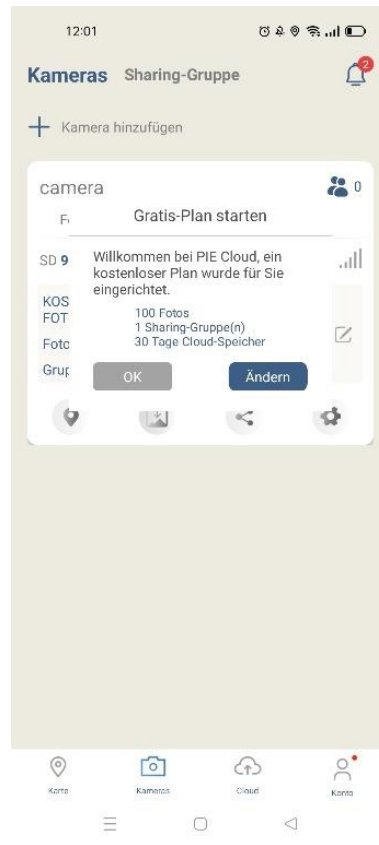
12:01

Kameras Sharing-Gruppe

2

+ Kamera hinzufügen

camera

0

F

Gratis-Plan starten

SD 9

Willkommen bei PIE Cloud, ein kostenloser Plan wurde für Sie eingerichtet.

KOS
FOT

100 Fotos
1 Sharing-Gruppe(n)
30 Tage Cloud-Speicher

Foto

Grup

OK

Ändern

Karte

Kameras

Cloud

Konto